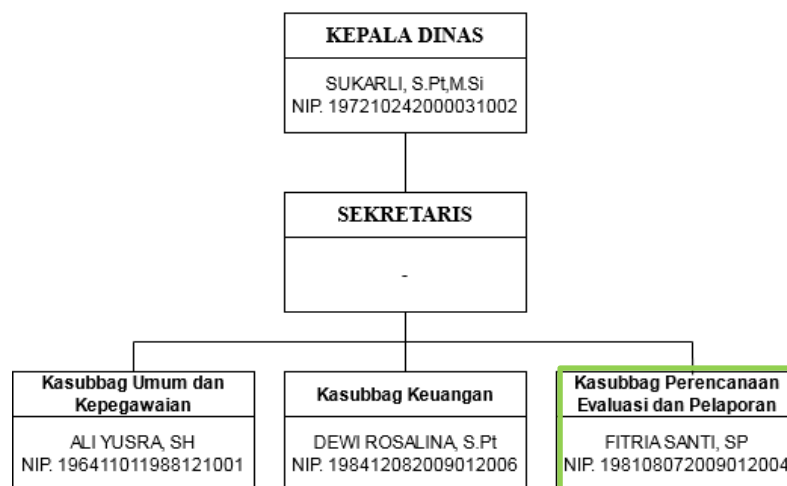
KEPALA DINAS

SUKARLI, S.Pt,M.Si
NIP. 197210242000031002

SEKRETARIS

-

Kasubbag Umum dan Kepegawaian

ALI YUSRA, SH
NIP. 196411011988121001

Kasubbag Keuangan

DEWI ROSALINA, S.Pt
NIP. 198412082009012006

Kasubbag Perencanaan Evaluasi dan Pelaporan

FITRIA SANTI, SP
NIP. 198108072009012004